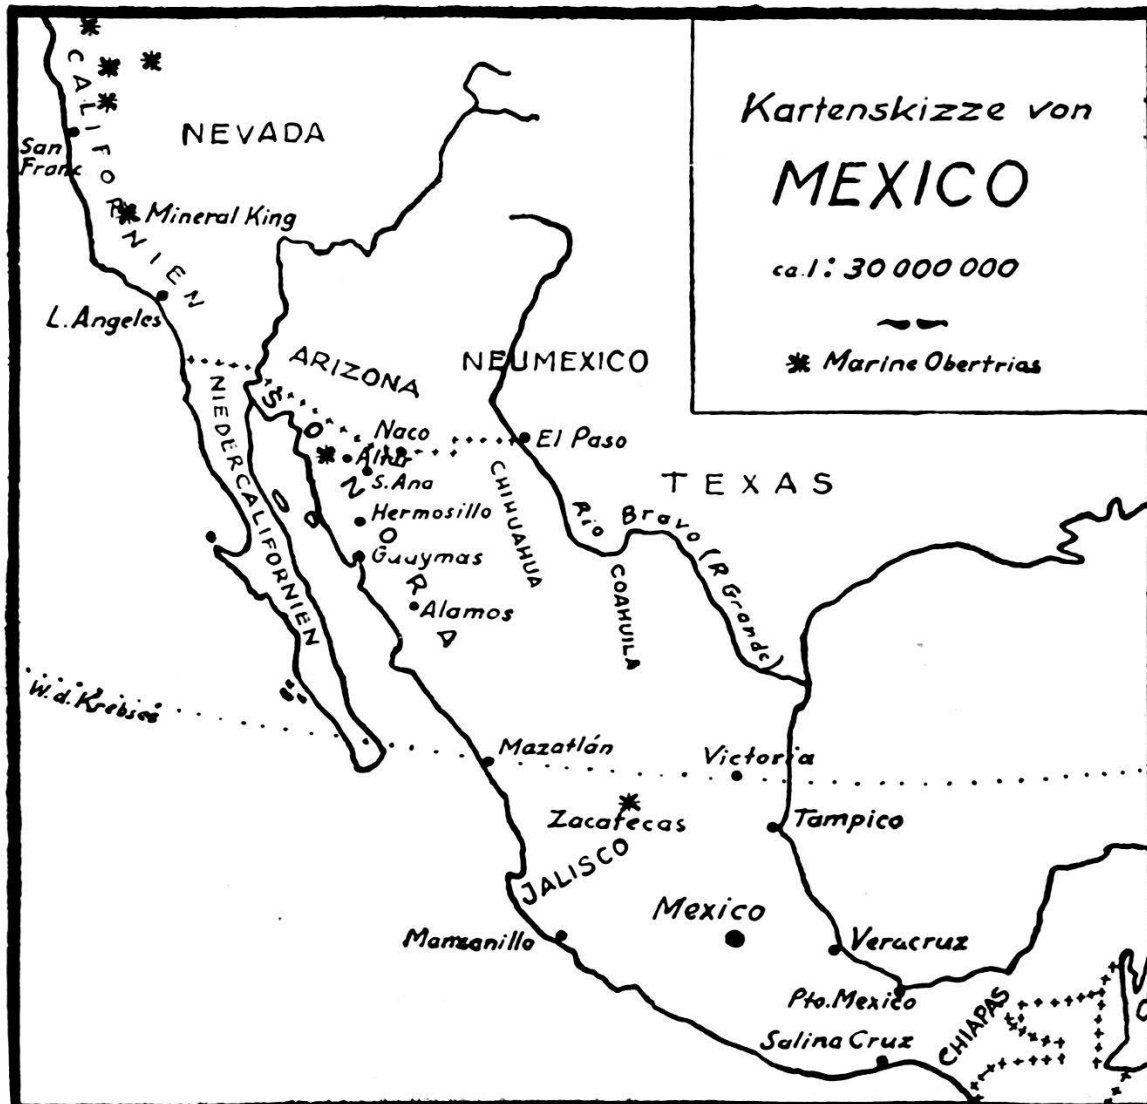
Kartenskizze von
MEXICO
ca. 1: 30 000 000
✱ Marine Obertrias

NEVADA
CALIFORNIEN
San Frank
Mineral King
L. Angeles
ARIZONA
NEUMEXICO
NIEDERCALIFORNIEN
SONORA
Naco
Altar
S. Ana
Hermosillo
Guaymas
Alamos
El Paso
CHIHUAHUA
TEXAS
Rio Bravo (R Grande)
COAHUILA
W. d. Krebses
Mazatlán
Victoria
Zacatecas
Tampico
JALISCO
Mexico
Manzanillo
Veracruz
Pto. Mexico
Salina Cruz
CHIAPAS